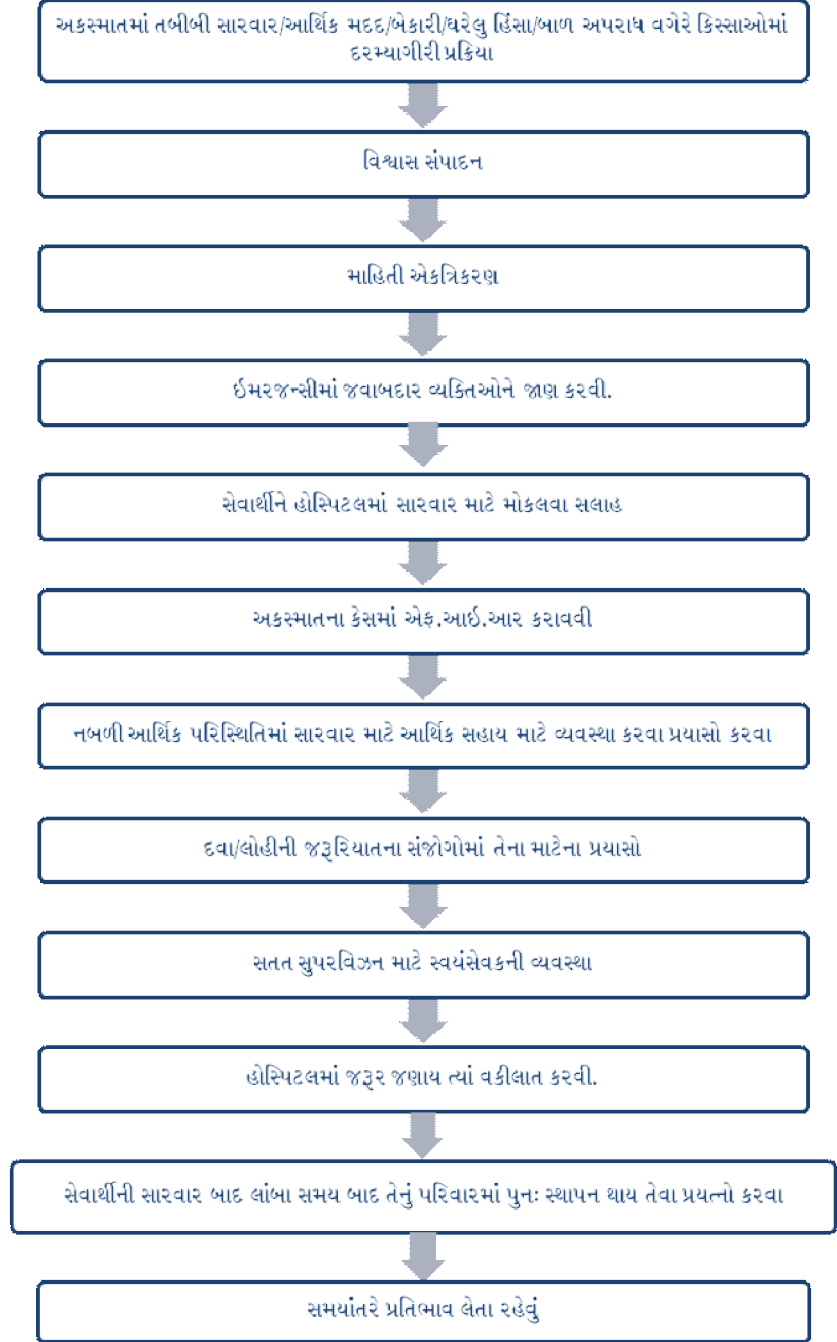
અકસ્માતમાં તબીબી સારવાર/આર્થિક મદદ/બેકારી/ઘરેલુ હિંસા/બાળ અપરાધ વગેરે કિસ્સાઓમાં દરમ્યાગીરી પ્રક્રિયા

વિશ્વાસ સંપાદન

માહિતી એકત્રિકરણ

ઈમરજન્સીમાં જવાબદાર વ્યક્તિઓને જાણ કરવી.

સેવાર્થીને હોસ્પિટલમાં સારવાર માટે મોકલવા સલાહ

અકસ્માતના કેસમાં એફ.આઈ.આર કરાવવી

નબળી આર્થિક પરિસ્થિતિમાં સારવાર માટે આર્થિક સહાય માટે વ્યવસ્થા કરવા પ્રયાસો કરવા

દવા/લોહીની જરૂરિયાતના સંજોગોમાં તેના માટેના પ્રયાસો

સતત સુપરવિઝન માટે સ્વયંસેવકની વ્યવસ્થા

હોસ્પિટલમાં જરૂર જણાય ત્યાં વકીલાત કરવી.

સેવાર્થીની સારવાર બાદ લાંબા સમય બાદ તેનું પરિવારમાં પુનઃ સ્થાપન થાય તેવા પ્રયત્નો કરવા

સમયાંતરે પ્રતિભાવ લેતા રહેવું